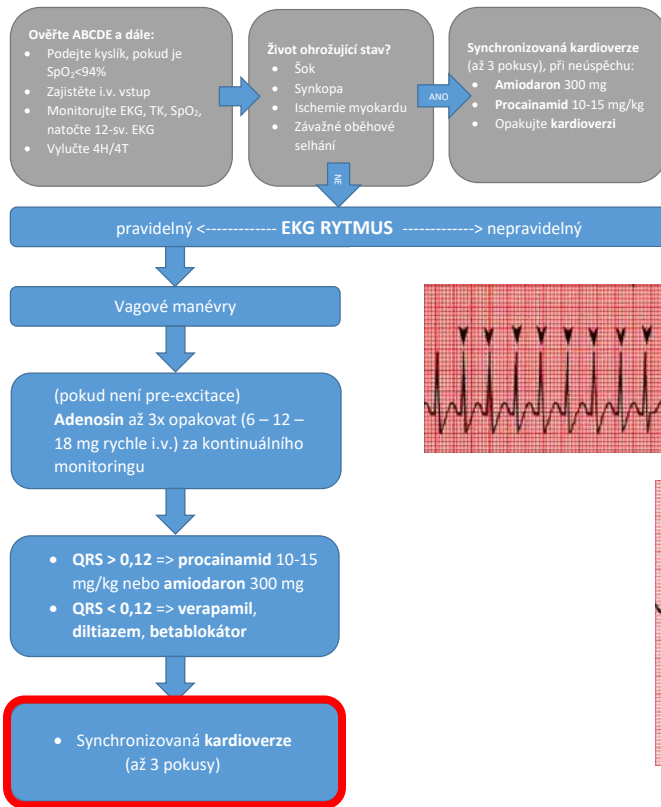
Ověřte ABCDE a dále:
- Podejte kyslík, pokud je $SpO_2$<94%
- Zajistěte i.v. vstup
- Monitorujte EKG, TK, $SpO_2$, natočte 12-sv. EKG
- Vylučte 4H/4T

Život ohrožující stav?
- Šok
- Synkopa
- Ischemie myokardu
- Závažné oběhové selhání

ANO

Synchronizovaná kardioverze (až 3 pokusy), při neúspěchu:
- Amiodaron 300 mg
- Procainamid 10-15 mg/kg
- Opakujte kardioverzi

NE

pravidelný <------------- EKG RYTMUS -------------> nepravidelný

Vagové manévry

(pokud není pre-excitace) Adenosin až 3x opakovat (6 – 12 – 18 mg rychle i.v.) za kontinuálního monitoringu

- QRS > 0,12 => procainamid 10-15 mg/kg nebo amiodaron 300 mg
- QRS < 0,12 => verapamil, diltiazem, betablokátor

- Synchronizovaná kardioverze (až 3 pokusy)